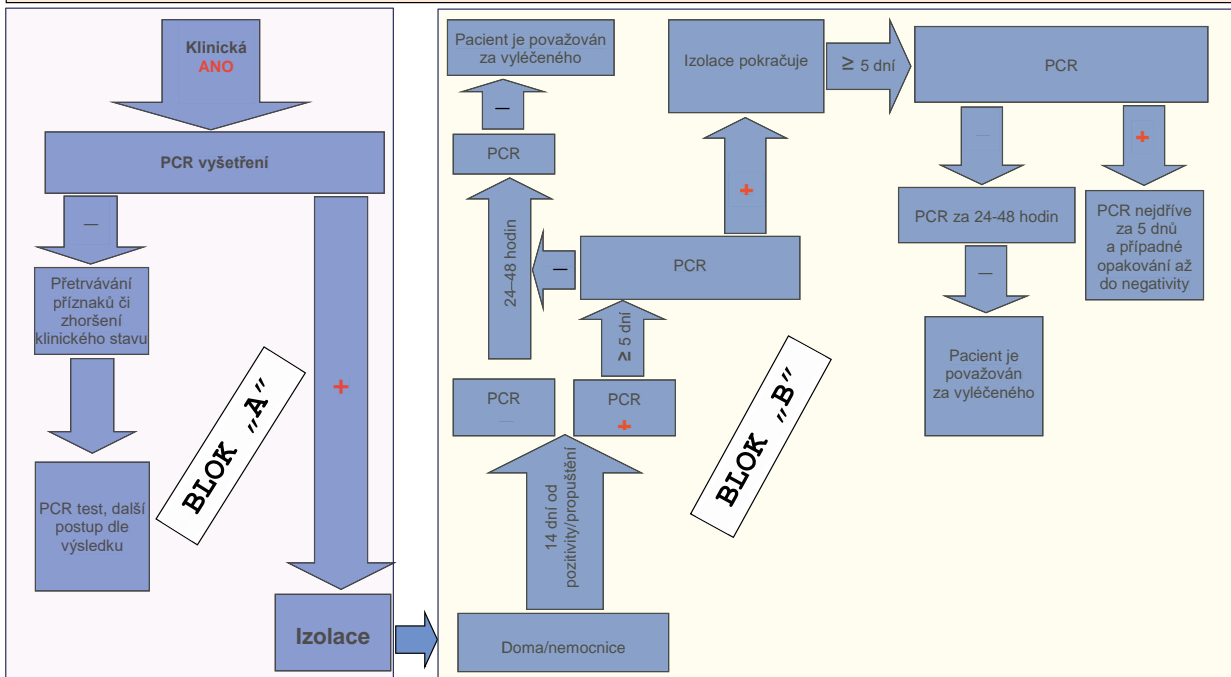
Klinická
ANO

PCR vyšetření

–

Přetrvávání příznaků či zhoršení klinického stavu

PCR test, další postup dle výsledku

BLOK „A"

+

Izolace

Pacient je považován za vyléčeného

–

PCR

24-48 hodin

–

PCR

≥ 5 dní

PCR

PCR
+

14 dní od pozitivity/propuštění

Doma/nemocnice

BLOK „B"

Izolace pokračuje

+

≥ 5 dní

PCR

–

+

PCR za 24-48 hodin

PCR nejdříve za 5 dnů a případné opakování až do negativity

–

Pacient je považován za vyléčeného